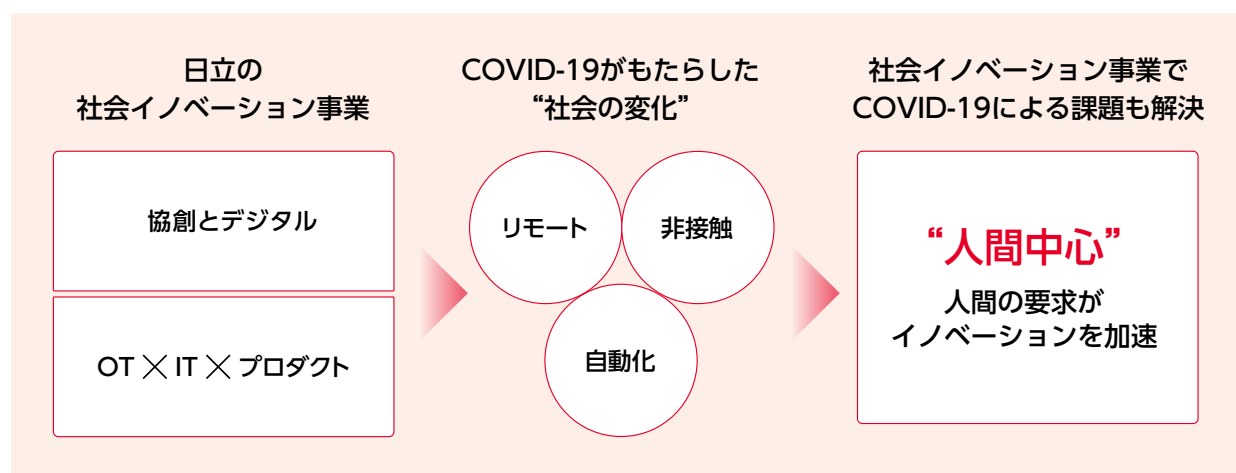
日立の
社会イノベーション事業

協創とデジタル

OT ╳ IT ╳ プロダクト

COVID-19がもたらした
“社会の変化”

リモート

非接触

自動化

社会イノベーション事業で
COVID-19による課題も解決

“人間中心”

人間の要求が
イノベーションを加速